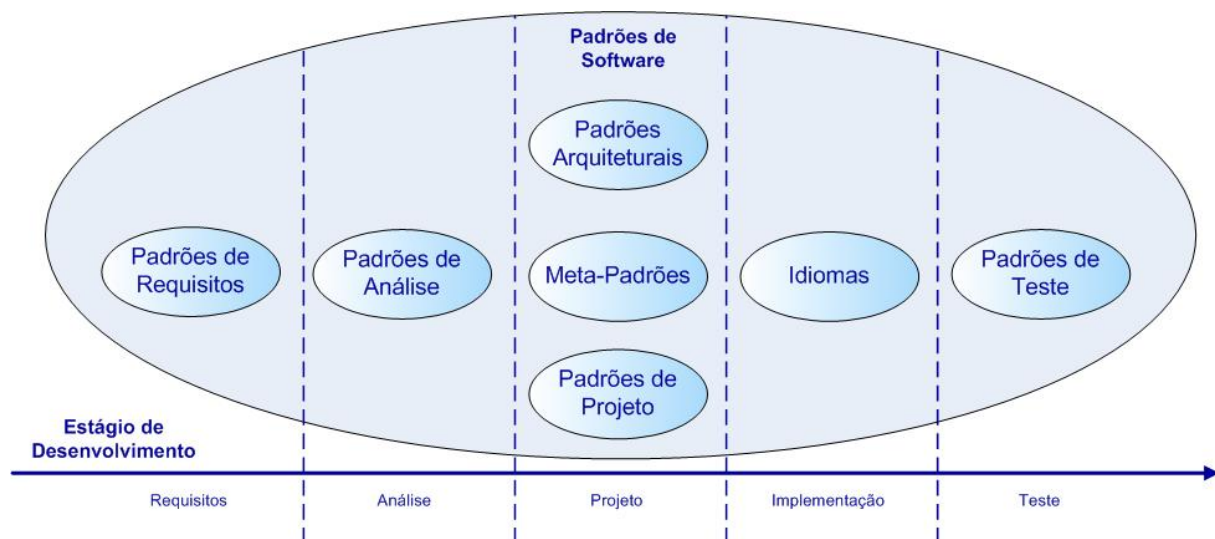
Padrões de Software

Padrões Arquiteturais

Padrões de Requisitos

Padrões de Análise

Meta-Padrões

Idiomas

Padrões de Teste

Padrões de Projeto

Estágio de Desenvolvimento

Requisitos

Análise

Projeto

Implementação

Teste